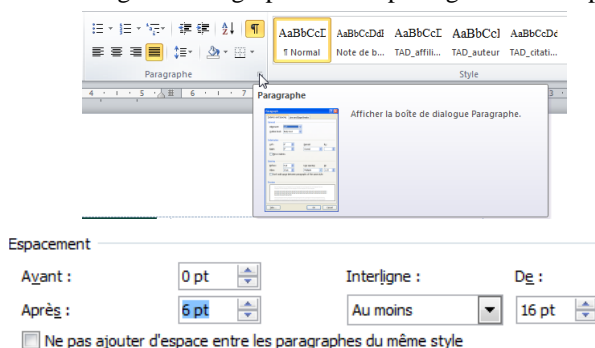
AaBbCcI AaBbCcDdI AaBbCcI AaBbCcI AaBbCcDc
¶ Normal Note de b... TAD_affili... TAD_auteur TAD_citati...

Paragraphe

Style

Paragraphe

Afficher la boîte de dialogue Paragraphe.

Espacement

Avant : 0 pt

Interligne :

De :

Après : 6 pt

Au moins

16 pt

Ne pas ajouter d'espace entre les paragraphes du même style